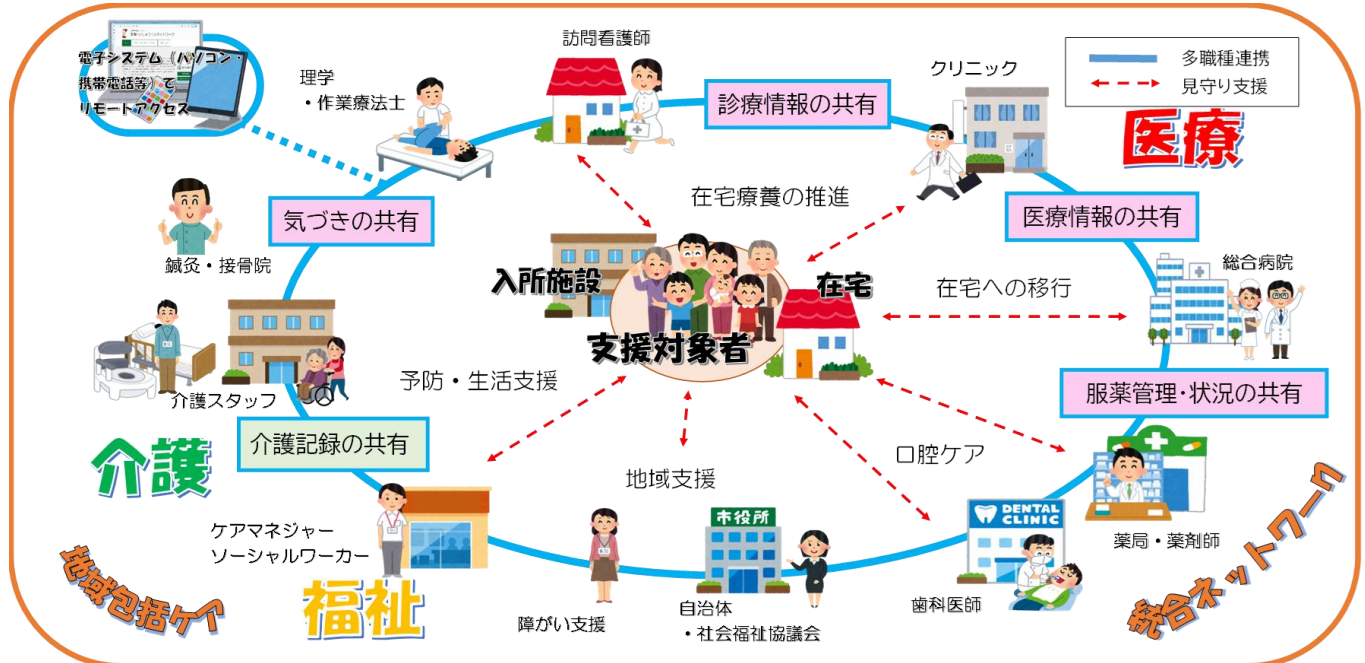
電子システム（パソコン・携帯電話等）でリモートアクセス

理学
・作業療法士

訪問看護師

診療情報の共有

クリニック

多職種連携
見守り支援

医療

気づきの共有

在宅療養の推進

医療情報の共有

鍼灸・接骨院

入所施設

在宅

在宅への移行

総合病院

支援対象者

介護スタッフ

予防・生活支援

服薬管理・状況の共有

介護記録の共有

口腔ケア

介護

地域支援

市役所

DENTAL CLINIC

ケアマネジャー
ソーシャルワーカー

薬局・薬剤師

地域包括ケア

福祉

障がい支援

自治体
・社会福祉協議会

歯科医師

統合ネットワーク